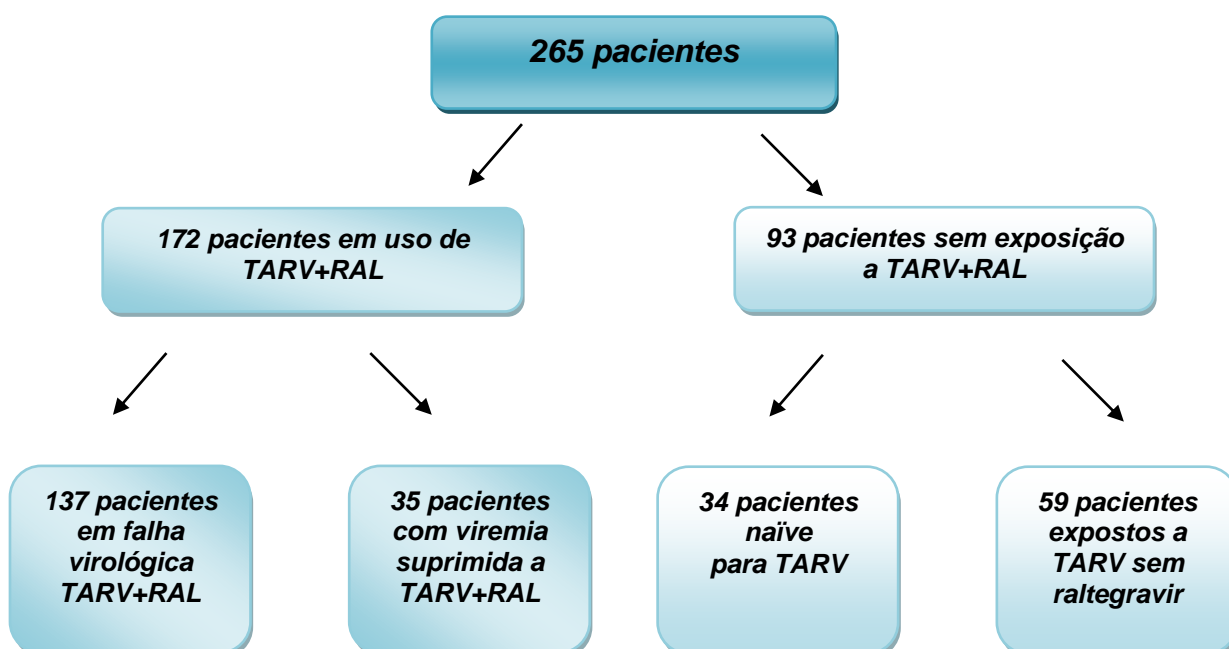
265 pacientes

172 pacientes em uso de TARV+RAL

93 pacientes sem exposição a TARV+RAL

137 pacientes em falha virológica TARV+RAL

35 pacientes com viremia suprimida a TARV+RAL

34 pacientes naïve para TARV

59 pacientes expostos a TARV sem raltegravir